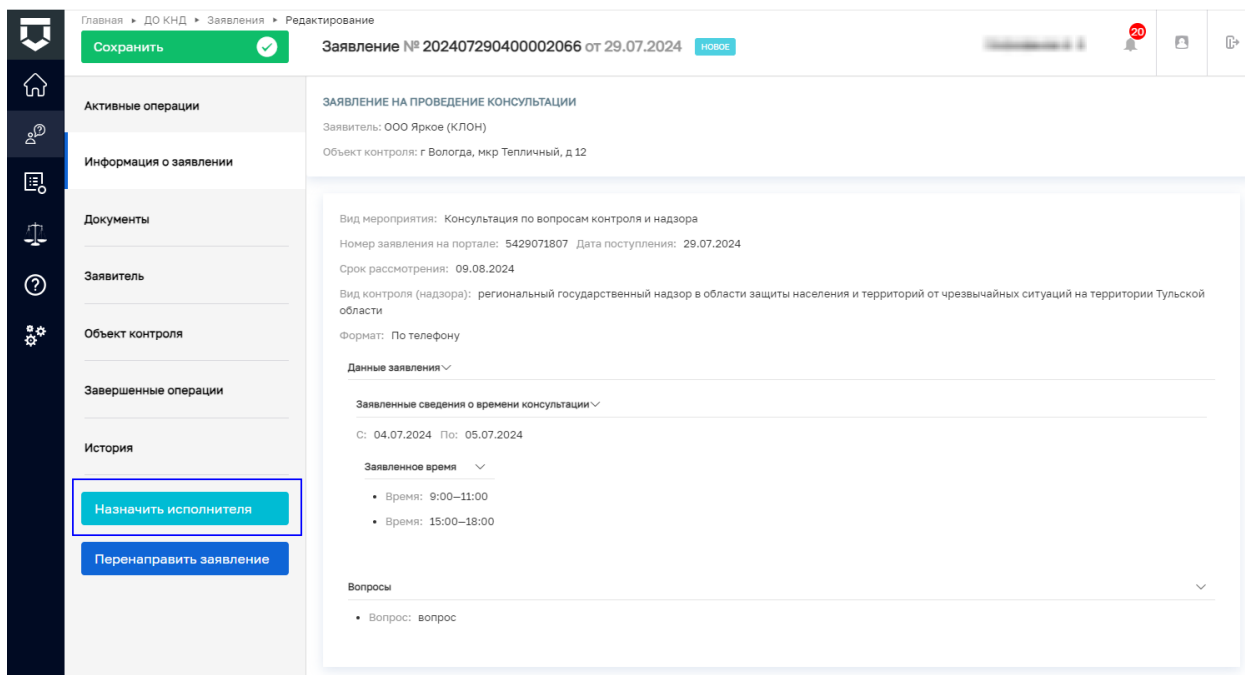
Главная ▸ ДО КНД ▸ Заявления ▸ Редактирование

Сохранить

Заявление № 202407290400002066 от 29.07.2024 НОВОЕ

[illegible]

20

Активные операции

Информация о заявлении

Документы

Заявитель

Объект контроля

Завершенные операции

История

Назначить исполнителя

Перенаправить заявление

ЗАЯВЛЕНИЕ НА ПРОВЕДЕНИЕ КОНСУЛЬТАЦИИ

Заявитель: ООО Яркое (КЛОН)

Объект контроля: г Вологда, мкр Тепличный, д 12

Вид мероприятия: Консультация по вопросам контроля и надзора

Номер заявления на портале: 5429071807 Дата поступления: 29.07.2024

Срок рассмотрения: 09.08.2024

Вид контроля (надзора): региональный государственный надзор в области защиты населения и территорий от чрезвычайных ситуаций на территории Тульской области

Формат: По телефону

Данные заявления

Заявленные сведения о времени консультации

С: 04.07.2024 По: 05.07.2024

Заявленное время

• Время: 9:00–11:00

• Время: 15:00–18:00

Вопросы

• Вопрос: вопрос